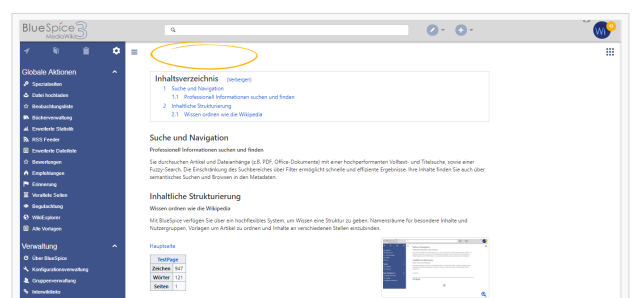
BlueSpice 3 MediaWiki

Globale Aktionen

Spezialseiten
Datei hochladen
Beobachtungsliste
Bücherverwaltung
Erweiterte Statistik
RSS Feeder
Erweiterte Dateiliste
Bewertungen
Empfehlungen
Erinnerung
Verwaiste Seiten
Begutachtung
WikiExplorer
Alle Vorlagen

Verwaltung

Über BlueSpice
Konfigurationsverwaltung
Gruppenverwaltung
Interwikilinks

Inhaltsverzeichnis [Verbergen]
1 Suche und Navigation
1.1 Professionell Informationen suchen und finden
2 Inhaltliche Strukturierung
2.1 Wissen ordnen wie die Wikipedia

Suche und Navigation

Professionell Informationen suchen und finden

Sie durchsuchen Artikel und Dateianhänge (z.B. PDF, Office-Dokumente) mit einer hochperformanten Volltext- und Titelsuche, sowie einer Fuzzy-Search. Die Einschränkung des Suchbereiches über Filter ermöglicht schnelle und effiziente Ergebnisse. Ihre Inhalte finden Sie auch über semantisches Suchen und Browsen in den Metadaten.

Inhaltliche Strukturierung

Wissen ordnen wie die Wikipedia

Mit BlueSpice verfügen Sie über ein hochflexibles System, um Wissen eine Struktur zu geben. Namensräume für besondere Inhalte und Nutzergruppen, Vorlagen um Artikel zu ordnen und Inhalte an verschiedenen Stellen einzubinden.

Hauptseite

| TestPage | |
|---|---|
| Zeichen | 947 |
| Wörter | 121 |
| Seiten | 1 |